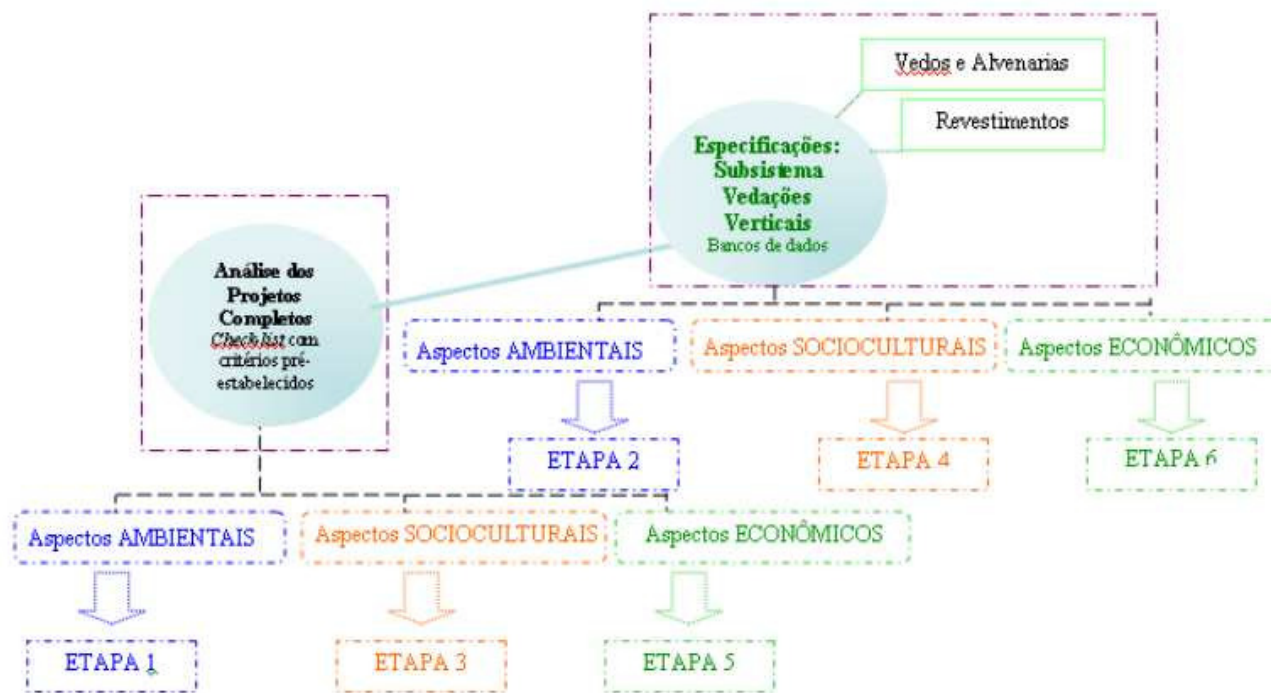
Vedos e Alvenarias

Revestimentos

Especificações: Subsistema Vedações Verticais
Bancos de dados

Análise dos Projetos Completos
*Checklist* com critérios pré-estabelecidos

Aspectos AMBIENTAIS

Aspectos SOCIOCULTURAIS

Aspectos ECONÔMICOS

ETAPA 2

ETAPA 4

ETAPA 6

Aspectos AMBIENTAIS

Aspectos SOCIOCULTURAIS

Aspectos ECONÔMICOS

ETAPA 1

ETAPA 3

ETAPA 5